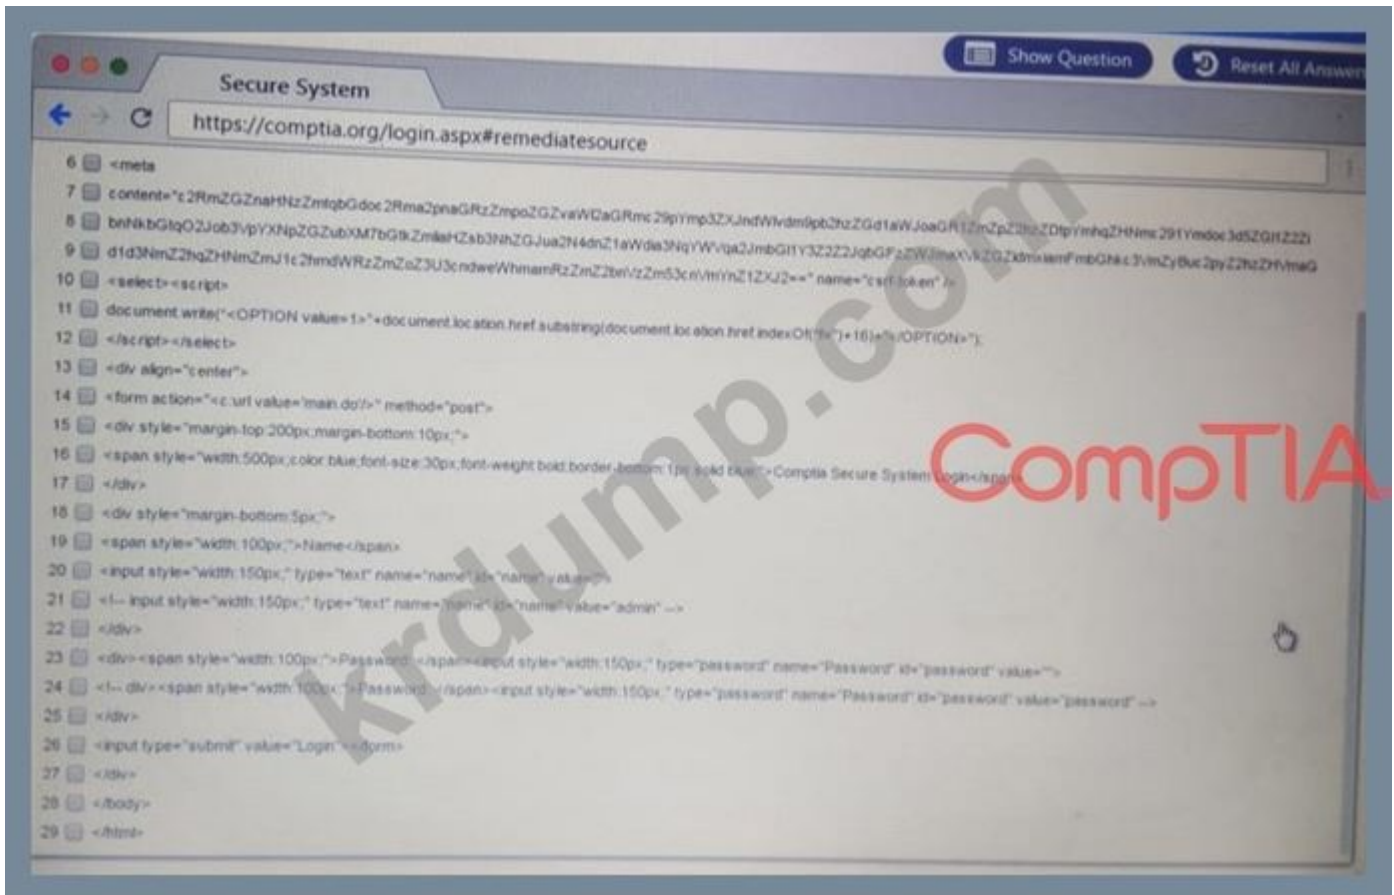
Show Question

Reset All Answers

Secure System

https://comptia.org/login.aspx#remediatesource

6 <meta

7 content="c2RmZGZnaHNzZmlqbGdoc2Rma2pnaGRzZmpoZGZvaWl2aGRmc29pYmp3ZXJndWlvdm9pb2hzZGd1aWJoaGR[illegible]

8 bnNkbGlqO2Job3VpYXNpZGZubXM7bGtkZmlsaHZsb3NhZGJua2N4dnZ1aWdia3NqYWVqa2JmbGl1Y3Z2Z2JqbGF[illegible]

9 d1d3NmZ2hqZHNmZmJ1c2hmdWRzZmZoZ3U3cndweWhmamRzZmZ2bnVzZm53cnVmYnZ1ZXJ2==" name="csrf-token" />

10 <select><script>

11 document.write("<OPTION value=1>"+document.location.href.substring(document.location.href.indexOf("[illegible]")+16)+"</OPTION>");

12 </script></select>

13 <div align="center">

14 <form action="<c:url value='main.do'/>" method="post">

15 <div style="margin-top:200px;margin-bottom:10px;">

16 <span style="width:500px;color:blue;font-size:30px;font-weight:bold;border-bottom:1px solid blue;">Comptia Secure System login</span>

CompTIA

17 </div>

18 <div style="margin-bottom:5px;">

19 <span style="width:100px;">Name</span>

20 <input style="width:150px;" type="text" name="name" id="name" value=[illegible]

21 <!-- input style="width:150px;" type="text" name="name" id="name" value="admin" -->

22 </div>

23 <div><span style="width:100px;">Password</span><input style="width:150px;" type="password" name="Password" id="password" value="">

24 <!-- div><span style="width:100px;">Password</span><input style="width:150px;" type="password" name="Password" id="password" value="password" -->

25 </div>

26 <input type="submit" value="Login"></form>

27 </div>

28 </body>

29 </html>

krdump.com